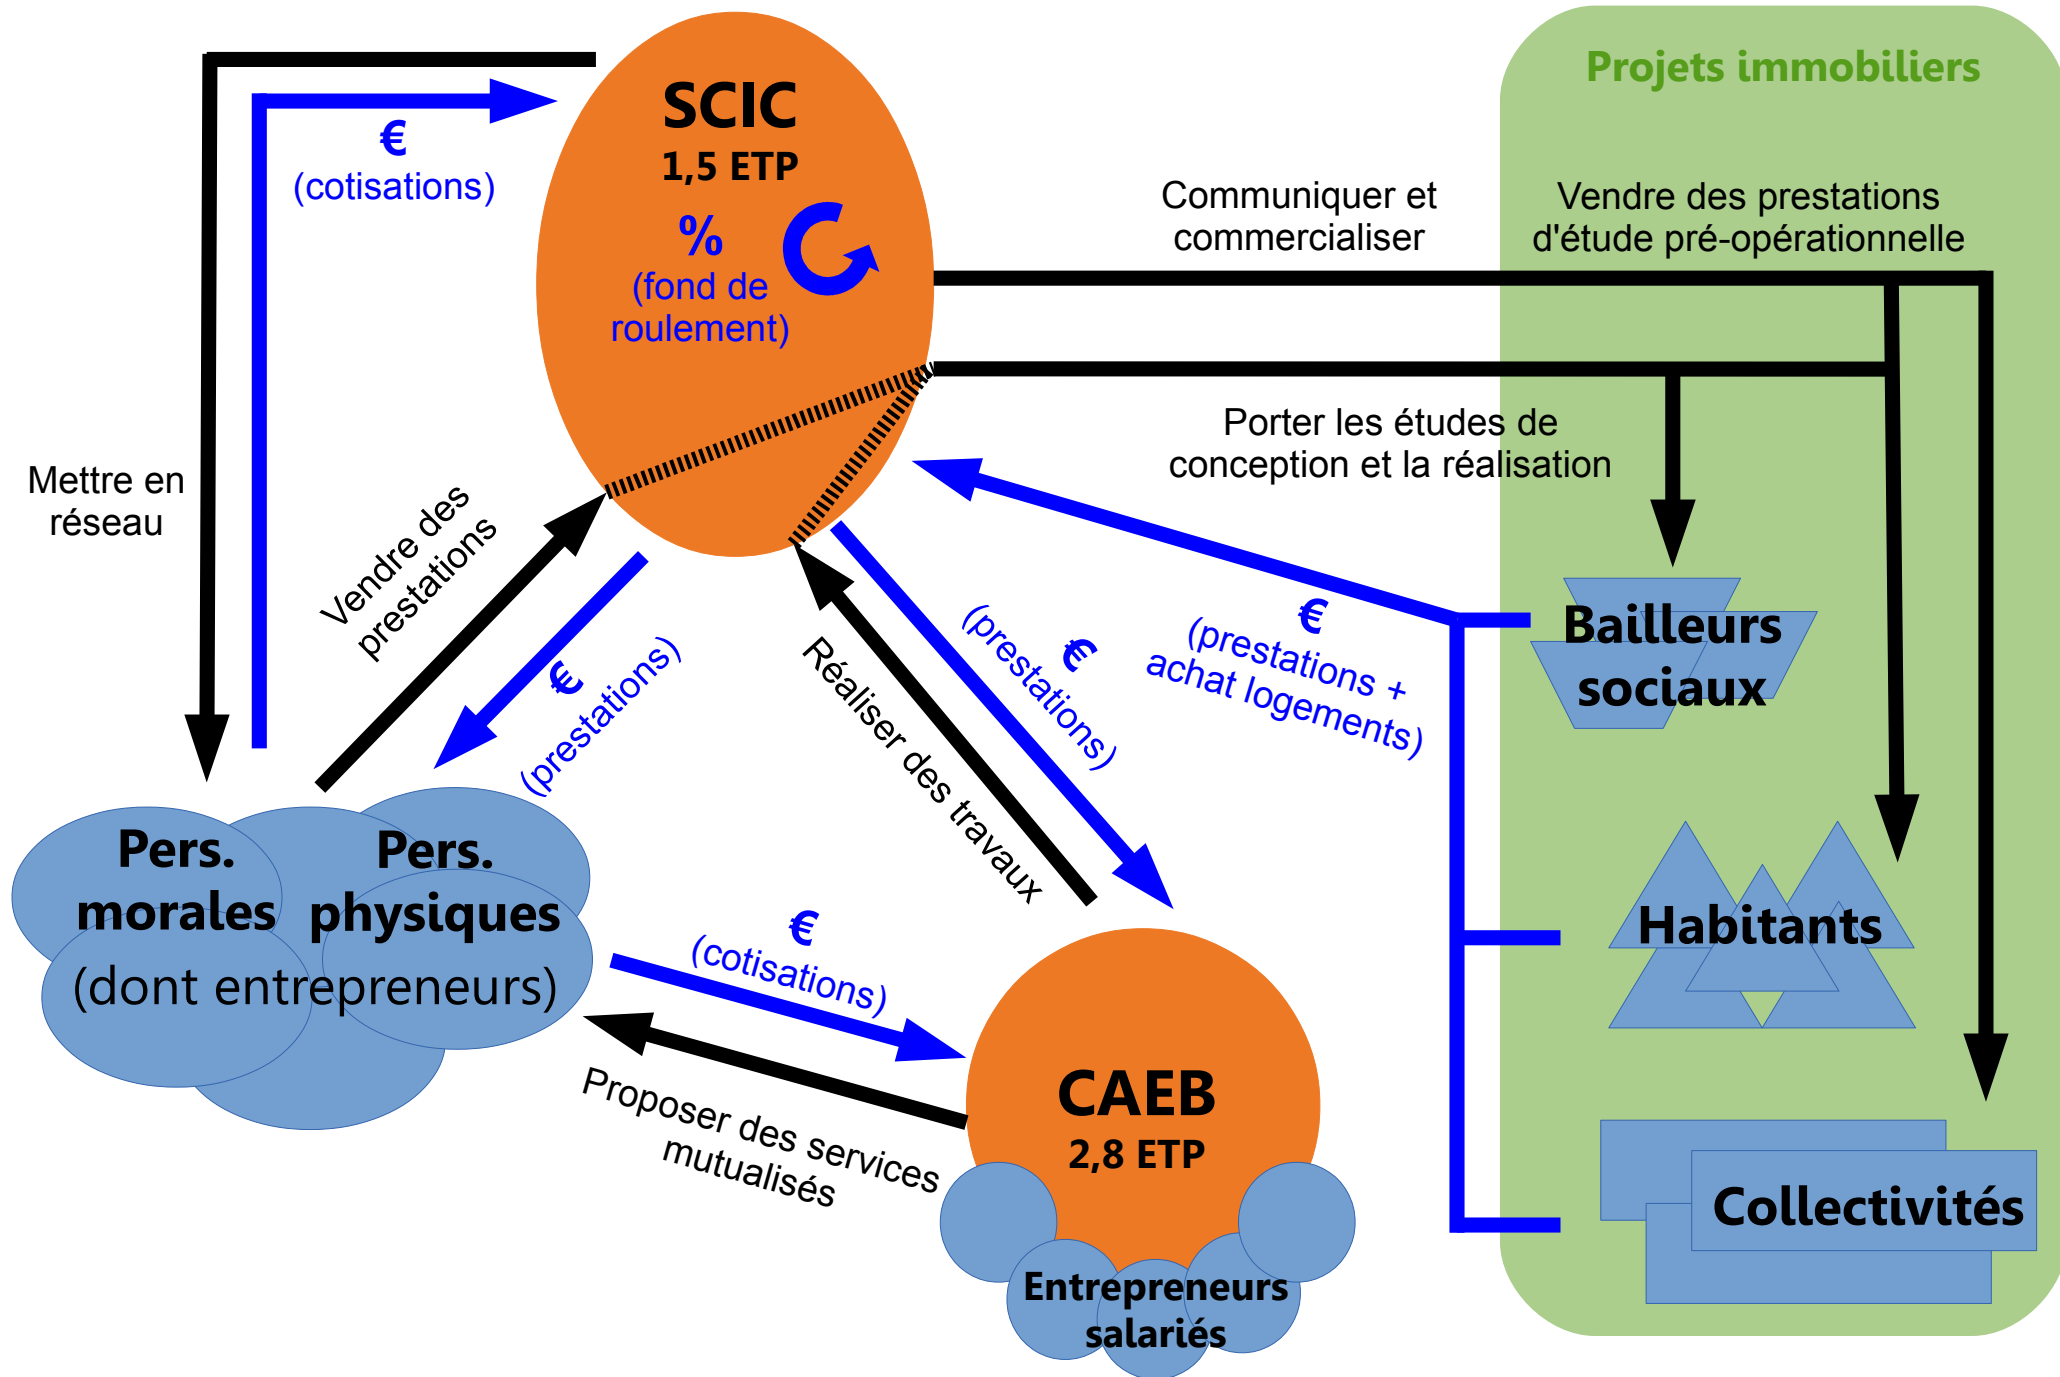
€
(cotisations)

SCIC
1,5 ETP
%
(fond de roulement)

Projets immobiliers

Communiquer et commercialiser

Vendre des prestations d'étude pré-opérationnelle

Porter les études de conception et la réalisation

Mettre en réseau

Vendre des prestations

€
(prestations)

Réaliser des travaux

€
(prestations)

€
(prestations + achat logements)

Bailleurs sociaux

Habitants

Collectivités

Pers. morales

Pers. physiques

(dont entrepreneurs)

€
(cotisations)

Proposer des services mutualisés

CAEB
2,8 ETP

Entrepreneurs salariés